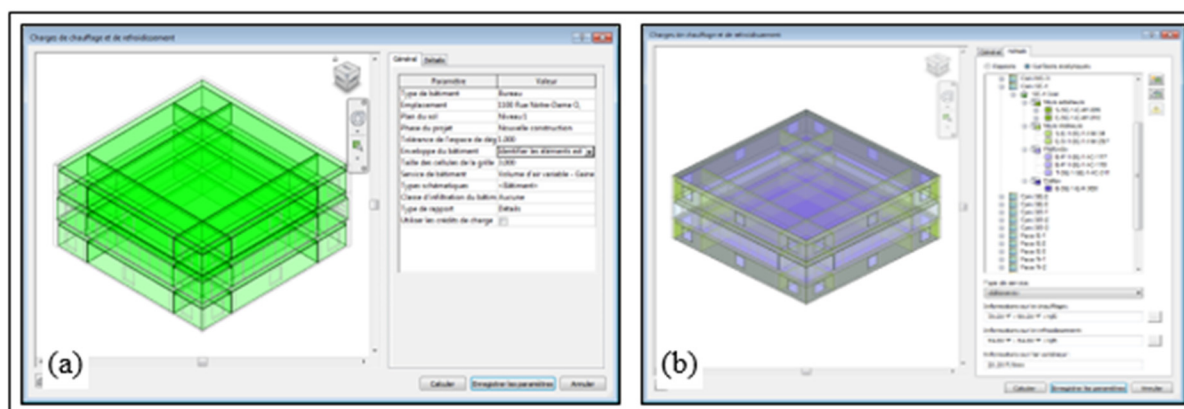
Charges de chauffage et de refroidissement

Général Détails

| Paramètre | Valeur |
|---|---|
| Type de bâtiment | Bureau |
| Emplacement | 1100 Rue Notre-Dame O, |
| Plan du sol | Niveau 1 |
| Phase du projet | Nouvelle construction |
| Tolérance de l'espace de dég | 1,000 |
| Enveloppe du bâtiment | Identifier les éléments ext |
| Taille des cellules de la grille | 3,000 |
| Service de bâtiment | Volume d'air variable - Gaine |
| Types schématiques | <Bâtiment> |
| Classe d'infiltration du bâtim | Aucune |
| Type de rapport | Détails |
| Utiliser les crédits de charge | |

(a)

Calculer Enregistrer les paramètres Annuler

Charges de chauffage et de refroidissement

Général Détails

Espaces Surfaces analytiques

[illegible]

Type de service

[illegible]

Informations sur le chauffage

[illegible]

Informations sur le refroidissement

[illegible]

Informations sur l'air extérieur

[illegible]

(b)

Calculer Enregistrer les paramètres Annuler